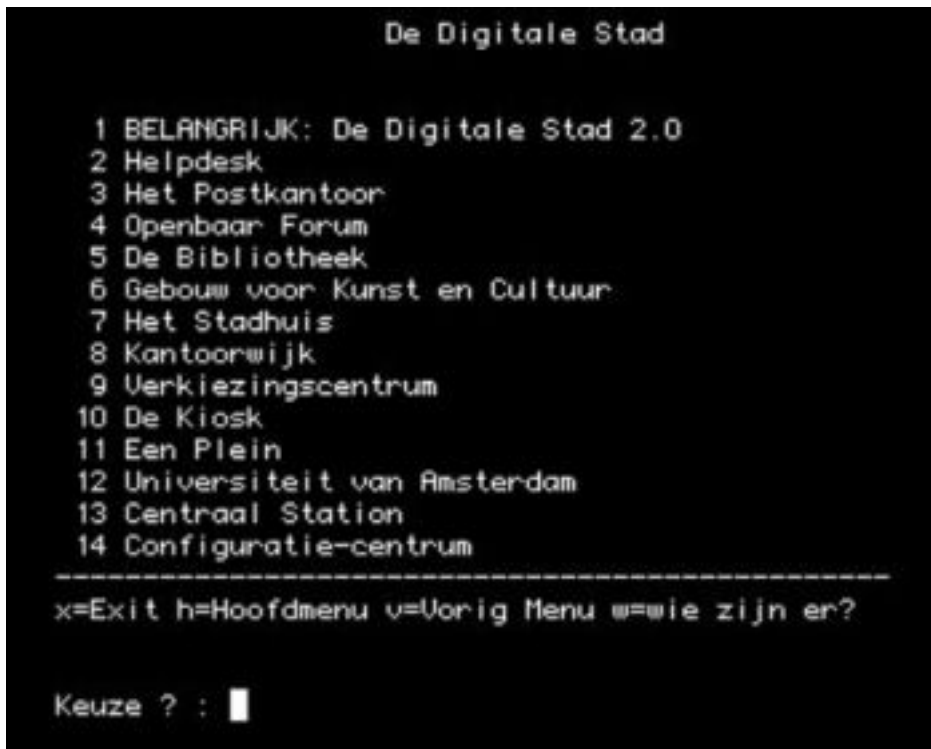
De Digitale Stad

1 BELANGRIJK: De Digitale Stad 2.0
2 Helpdesk
3 Het Postkantoor
4 Openbaar Forum
5 De Bibliotheek
6 Gebouw voor Kunst en Cultuur
7 Het Stadhuis
8 Kantoorwijk
9 Verkiezingscentrum
10 De Kiosk
11 Een Plein
12 Universiteit van Amsterdam
13 Centraal Station
14 Configuratie-centrum
--------------------------------------------------
x=Exit h=Hoofdmenu v=Vorig Menu w=wie zijn er?

Keuze ? :